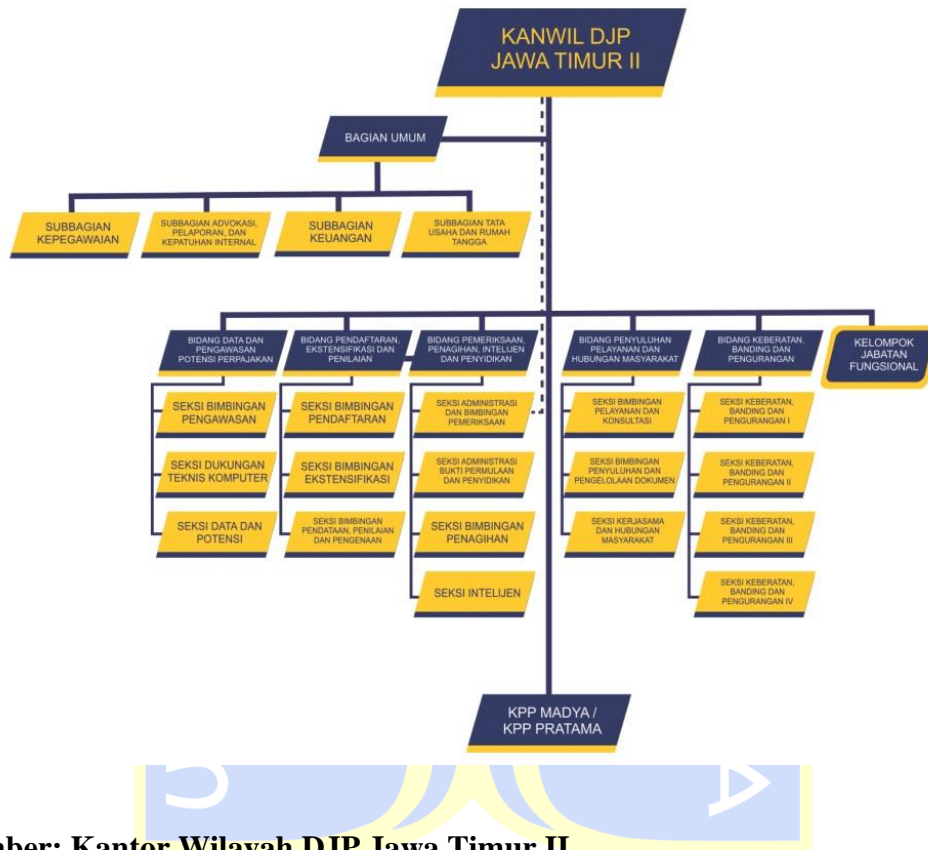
KANWIL DJP
JAWA TIMUR II

BAGIAN UMUM

SUBBAGIAN KEPEGAWAIAN

SUBBAGIAN ADVOKASI, PELAPORAN, DAN KEPATUHAN INTERNAL

SUBBAGIAN KEUANGAN

SUBBAGIAN TATA USAHA DAN RUMAH TANGGA

BIDANG DATA DAN PENGAWASAN POTENSI PERPAJAKAN

SEKSI BIMBINGAN PENGAWASAN

SEKSI DUKUNGAN TEKNIS KOMPUTER

SEKSI DATA DAN POTENSI

BIDANG PENDAFTARAN, EKSTENSIFIKASI DAN PENILAIAN

SEKSI BIMBINGAN PENDAFTARAN

SEKSI BIMBINGAN EKSTENSIFIKASI

SEKSI BIMBINGAN PENDATAAN, PENILAIAN DAN PENGENAAN

BIDANG PEMERIKSAAN, PENAGIHAN, INTELIJEN DAN PENYIDIKAN

SEKSI ADMINISTRASI DAN BIMBINGAN PEMERIKSAAN

SEKSI ADMINISTRASI BUKTI PERMULAAN DAN PENYIDIKAN

SEKSI BIMBINGAN PENAGIHAN

SEKSI INTELIJEN

BIDANG PENYULUHAN PELAYANAN DAN HUBUNGAN MASYARAKAT

SEKSI BIMBINGAN PELAYANAN DAN KONSULTASI

SEKSI BIMBINGAN PENYULUHAN DAN PENGELOLAAN DOKUMEN

SEKSI KERJASAMA DAN HUBUNGAN MASYARAKAT

BIDANG KEBERATAN, BANDING DAN PENGURANGAN

SEKSI KEBERATAN, BANDING DAN PENGURANGAN I

SEKSI KEBERATAN, BANDING DAN PENGURANGAN II

SEKSI KEBERATAN, BANDING DAN PENGURANGAN III

SEKSI KEBERATAN, BANDING DAN PENGURANGAN IV

KELOMPOK JABATAN FUNGSIONAL

KPP MADYA / KPP PRATAMA

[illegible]ber: Kantor Wilayah DJP Jawa Timur II